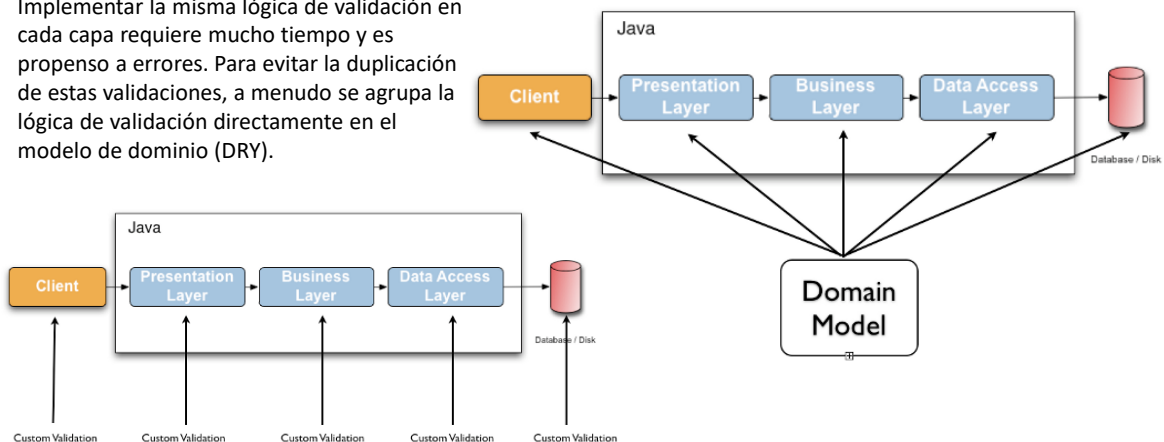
Implementar la misma lógica de validación en cada capa requiere mucho tiempo y es propenso a errores. Para evitar la duplicación de estas validaciones, a menudo se agrupa la lógica de validación directamente en el modelo de dominio (DRY).

Java

Client

Presentation Layer

Business Layer

Data Access Layer

Database / Disk

Domain Model

Java

Client

Presentation Layer

Business Layer

Data Access Layer

Database / Disk

Custom Validation

Custom Validation

Custom Validation

Custom Validation

Custom Validation